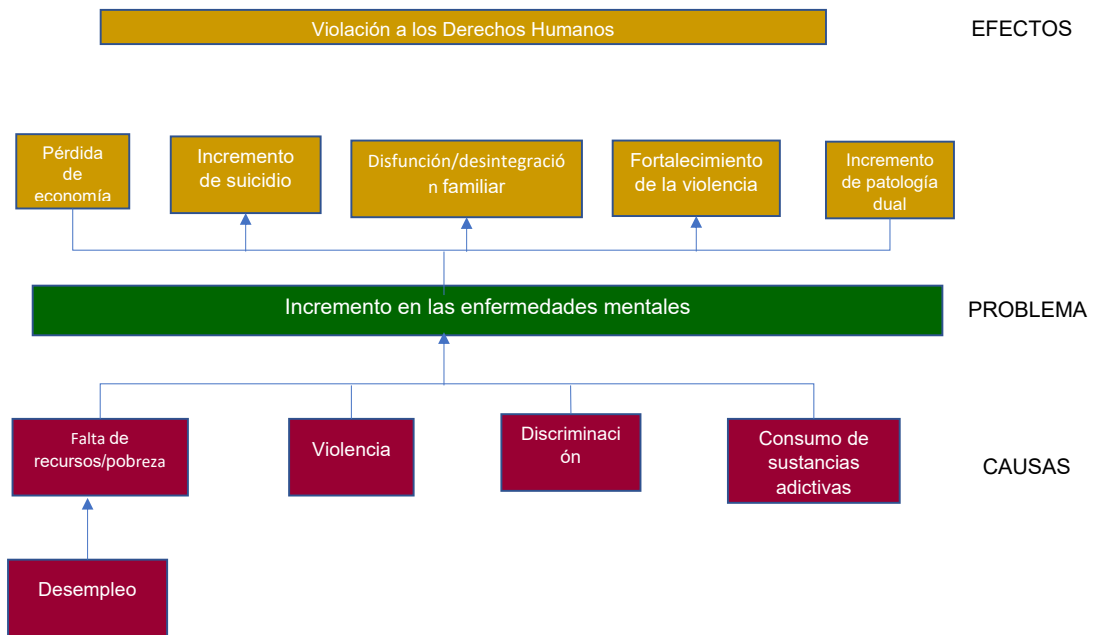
Violación a los Derechos Humanos

EFECTOS

Pérdida de economía

Incremento de suicidio

Disfunción/desintegración familiar

Fortalecimiento de la violencia

Incremento de patología dual

Incremento en las enfermedades mentales

PROBLEMA

Falta de recursos/pobreza

Violencia

Discriminación

Consumo de sustancias adictivas

CAUSAS

Desempleo